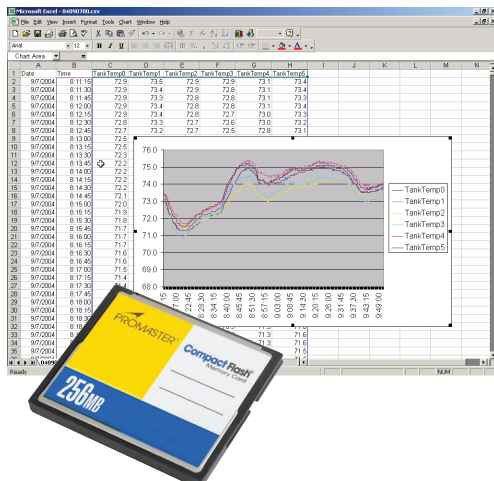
Microsoft Excel - 04090700.csv

File Edit View Insert Format Tools Chart Window Help

Arial 12 B I U

Chart Area

| | A | B | C | D | E | F | G | H |
|---|---|---|---|---|---|---|---|---|
| 1 | Date | Time | TankTemp0 | TankTemp1 | TankTemp2 | TankTemp3 | TankTemp4 | TankTemp5 |
| 2 | 9/7/2004 | 8:11:15 | 72.9 | 73.5 | 72.9 | 72.9 | 73.1 | 71.6 |
| 3 | 9/7/2004 | 8:11:30 | 72.9 | 73.4 | 72.9 | 72.8 | 73.1 | 73.4 |
| 4 | 9/7/2004 | 8:11:45 | 72.9 | 73.3 | 72.8 | 72.8 | 73.1 | 73.4 |
| 5 | 9/7/2004 | 8:12:00 | 72.9 | 73.4 | 72.8 | 72.8 | 73.1 | 73.4 |
| 6 | 9/7/2004 | 8:12:15 | 72.9 | 73.4 | 72.8 | 72.7 | 73.0 | 73.3 |
| 7 | 9/7/2004 | 8:12:30 | 72.8 | 73.3 | 72.7 | 72.6 | 73.0 | 73.2 |
| 8 | 9/7/2004 | 8:12:45 | 72.7 | 73.2 | 72.7 | 72.5 | 72.8 | 73.1 |
| 9 | 9/7/2004 | 8:13:00 | 72.6 | | | | | |
| 10 | 9/7/2004 | 8:13:15 | 72.5 | | | | | |
| 11 | 9/7/2004 | 8:13:30 | 72.3 | | | | | |
| 12 | 9/7/2004 | 8:13:45 | 72.2 | | | | | |
| 13 | 9/7/2004 | 8:14:00 | 72.2 | | | | | |
| 14 | 9/7/2004 | 8:14:15 | 72.2 | | | | | |
| 15 | 9/7/2004 | 8:14:30 | 72.2 | | | | | |
| 16 | 9/7/2004 | 8:14:45 | 72.1 | | | | | |
| 17 | 9/7/2004 | 8:15:00 | 72.0 | | | | | |
| 18 | 9/7/2004 | 8:15:15 | 71.9 | | | | | |
| 19 | 9/7/2004 | 8:15:30 | 71.8 | | | | | |
| 20 | 9/7/2004 | 8:15:45 | 71.7 | | | | | |
| 21 | 9/7/2004 | 8:16:00 | 71.7 | | | | | |
| 22 | 9/7/2004 | 8:16:15 | 71.6 | | | | | |
| 23 | 9/7/2004 | 8:16:30 | 71.6 | | | | | |
| 24 | 9/7/2004 | 8:16:45 | 71.6 | | | | | |
| 25 | 9/7/2004 | 8:17:00 | 71.5 | | | | | |
| 26 | 9/7/2004 | 8:17:15 | 71.4 | | | | | |
| 27 | 9/7/2004 | 8:17:30 | 71.5 | | | | | |
| 28 | 9/7/2004 | 8:17:45 | 71.5 | | | | | |
| 29 | 9/7/2004 | 8:18:00 | 71.4 | | | | | |
| 30 | 9/7/2004 | 8:18:15 | 71.4 | | | | | |
| 31 | 9/7/2004 | 8:18:30 | 71.4 | | | | | |
| 32 | 9/7/2004 | 8:18:45 | 71.4 | | | | | |
| 33 | 9/7/2004 | 8:19:00 | 71.4 | | | | | |
| 34 | 9/7/2004 | 8:19:15 | 71.4 | | | | | |
| 35 | 9/7/2004 | 8:19:30 | 71.4 | | | | | |
| 36 | 9/7/2004 | 8:19:45 | 71.4 | | | | | |

76.0
75.0
74.0
73.0
72.0
71.0
70.0
69.0
68.0

8:11:15
8:17:00
8:22:45
8:28:30
8:34:15
8:40:00
8:45:45
8:51:30
8:57:15
9:03:00
9:08:45
9:14:30
9:20:15
9:26:00
9:31:45
9:37:30
9:43:15
9:49:00

TankTemp0
TankTemp1
TankTemp2
TankTemp3
TankTemp4
TankTemp5

Ready

NUM

PROMASTER

CompactFlash Memory Card

256MB